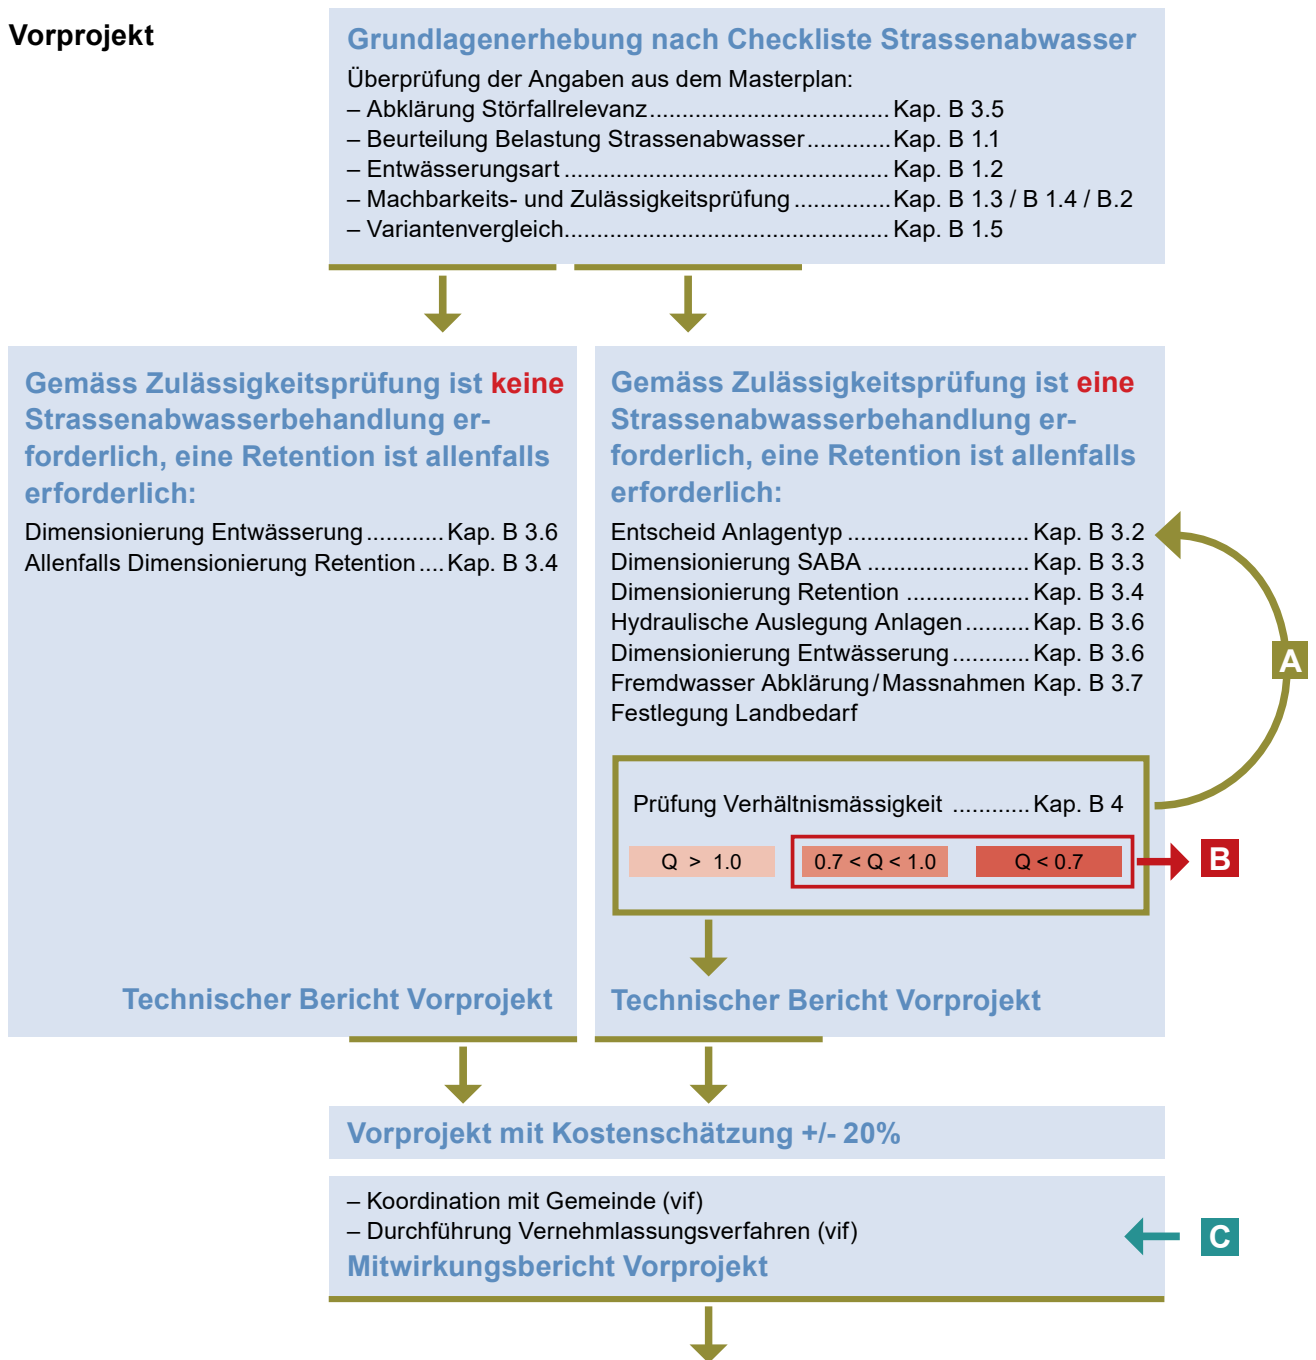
Vorprojekt

Grundlagenerhebung nach Checkliste Strassenabwasser

Überprüfung der Angaben aus dem Masterplan:
– Abklärung Störfallrelevanz ........................................ Kap. B 3.5
– Beurteilung Belastung Strassenabwasser ............ Kap. B 1.1
– Entwässerungsart ................................................... Kap. B 1.2
– Machbarkeits- und Zulässigkeitsprüfung ............... Kap. B 1.3 / B 1.4 / B.2
– Variantenvergleich ................................................... Kap. B 1.5

Gemäss Zulässigkeitsprüfung ist keine Strassenabwasserbehandlung erforderlich, eine Retention ist allenfalls erforderlich:

Dimensionierung Entwässerung ............ Kap. B 3.6
Allenfalls Dimensionierung Retention .... Kap. B 3.4

Technischer Bericht Vorprojekt

Gemäss Zulässigkeitsprüfung ist eine Strassenabwasserbehandlung erforderlich, eine Retention ist allenfalls erforderlich:

Entscheid Anlagentyp ........................... Kap. B 3.2
Dimensionierung SABA ......................... Kap. B 3.3
Dimensionierung Retention .................. Kap. B 3.4
Hydraulische Auslegung Anlagen .......... Kap. B 3.6
Dimensionierung Entwässerung ............ Kap. B 3.6
Fremdwasser Abklärung / Massnahmen Kap. B 3.7
Festlegung Landbedarf

Prüfung Verhältnismässigkeit ............ Kap. B 4

Q > 1.0 | 0.7 < Q < 1.0 | Q < 0.7

A

B

Technischer Bericht Vorprojekt

Vorprojekt mit Kostenschätzung +/- 20%

– Koordination mit Gemeinde (vif)
– Durchführung Vernehmlassungsverfahren (vif)
Mitwirkungsbericht Vorprojekt

C